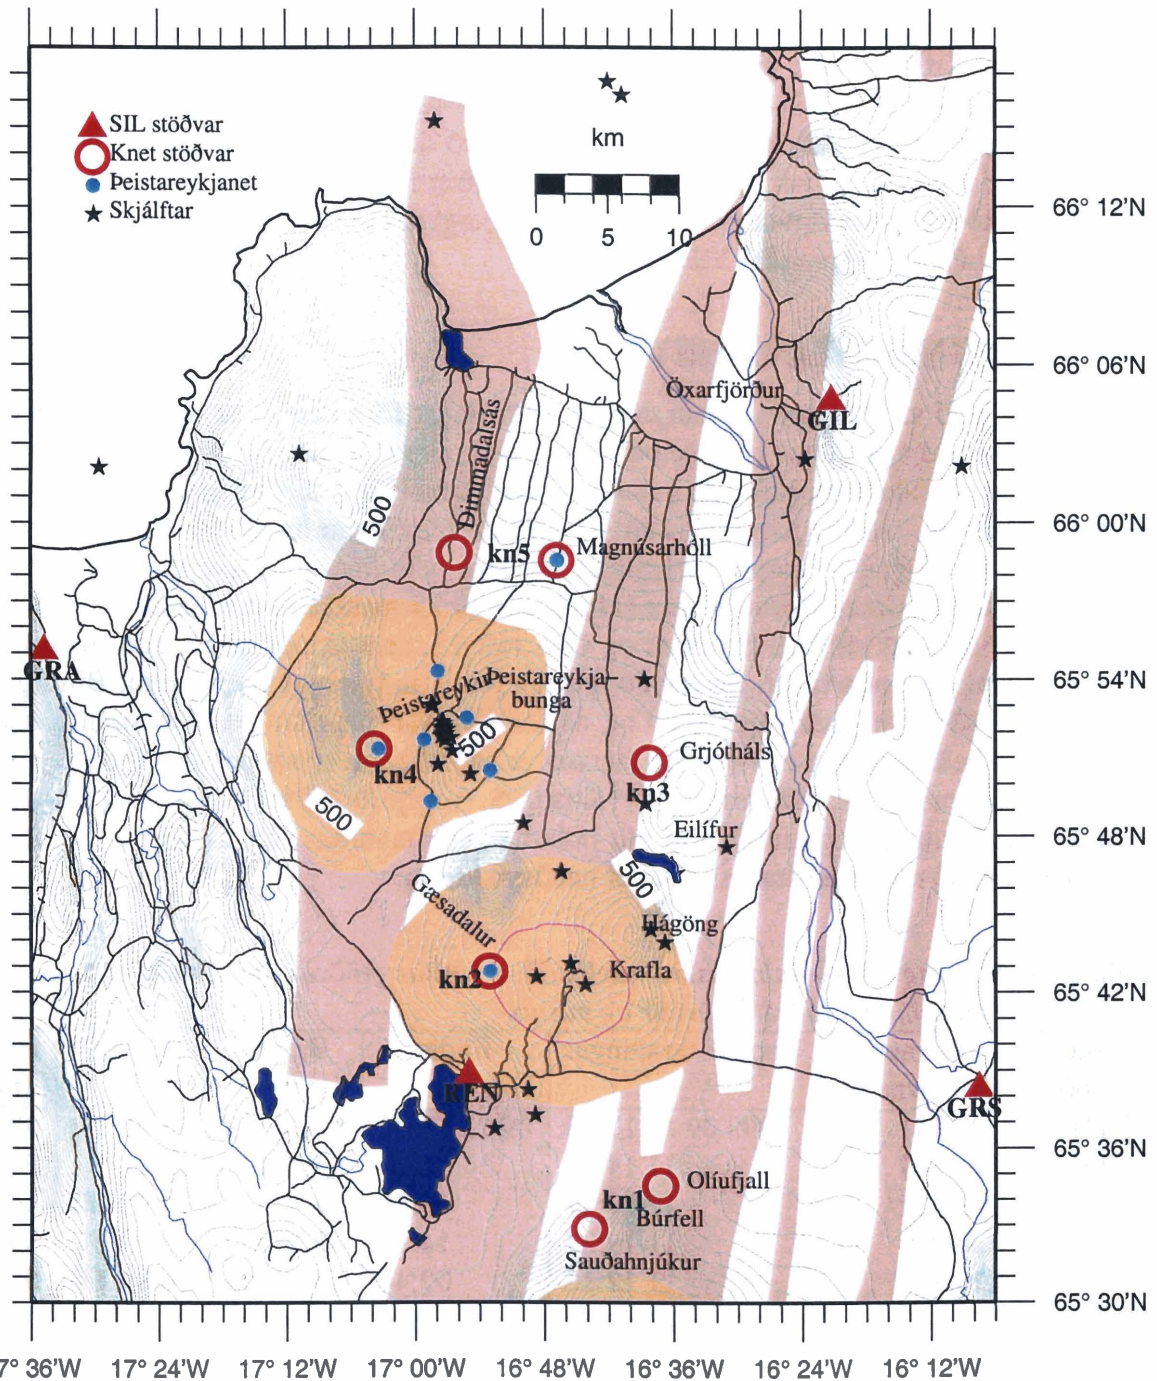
SIL stöðvar
Knet stöðvar
Þeistareykjanet
Skjálftar

km
0 5 10

66° 12'N
66° 06'N
66° 00'N
65° 54'N
65° 48'N
65° 42'N
65° 36'N
65° 30'N

Öxarfjörður
GIL
Dimmadalsás
500
kn5
Magnúsarhóll
GRA
Þeistareykir
Þeistareykjabunga
500
kn4
500
Grjótháls
kn3
Eilífur
500
Gæsadalur
Hágöng
kn2
Krafla
REN
GRS
Olíufjall
kn1
Búrfell
Sauðahnjúkur

17° 36'W 17° 24'W 17° 12'W 17° 00'W 16° 48'W 16° 36'W 16° 24'W 16° 12'W